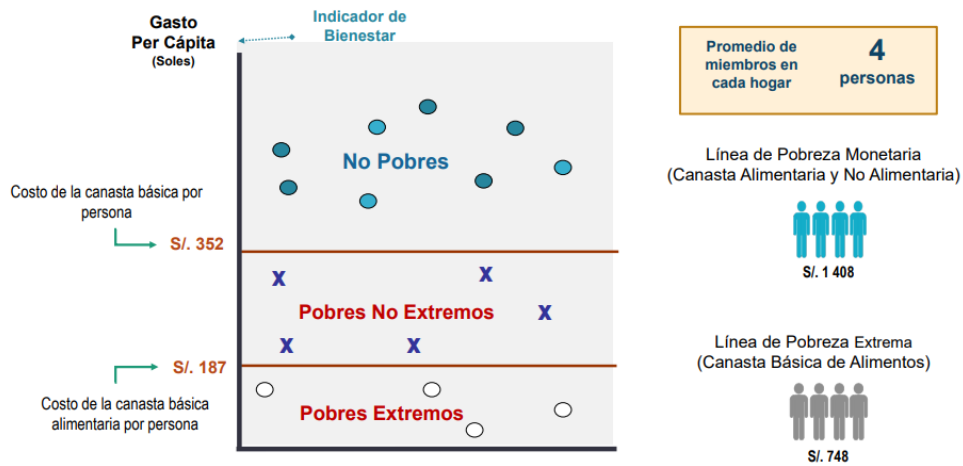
Gasto Per Cápita (Soles)

Indicador de Bienestar

No Pobres

Costo de la canasta básica por persona

S/. 352

X X

Pobres No Extremos X

X X

S/. 187

Pobres Extremos

Costo de la canasta básica alimentaria por persona

Promedio de miembros en cada hogar

4 personas

Línea de Pobreza Monetaria (Canasta Alimentaria y No Alimentaria)

S/. 1 408

Línea de Pobreza Extrema (Canasta Básica de Alimentos)

S/. 748